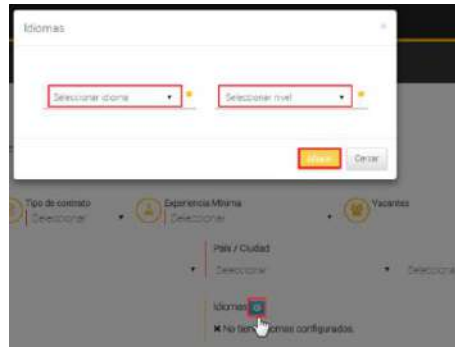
Idiomas

×

Seleccionar idioma ▾ *

Seleccionar nivel ▾ *

Añadir

Cerrar

Tipo de contrato
Seleccionar ▾

Experiencia Mínima
Seleccionar ▾

Vacantes

País / Ciudad
Seleccionar ▾

Seleccionar

Idiomas

✖ No tiene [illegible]iomas configurados.